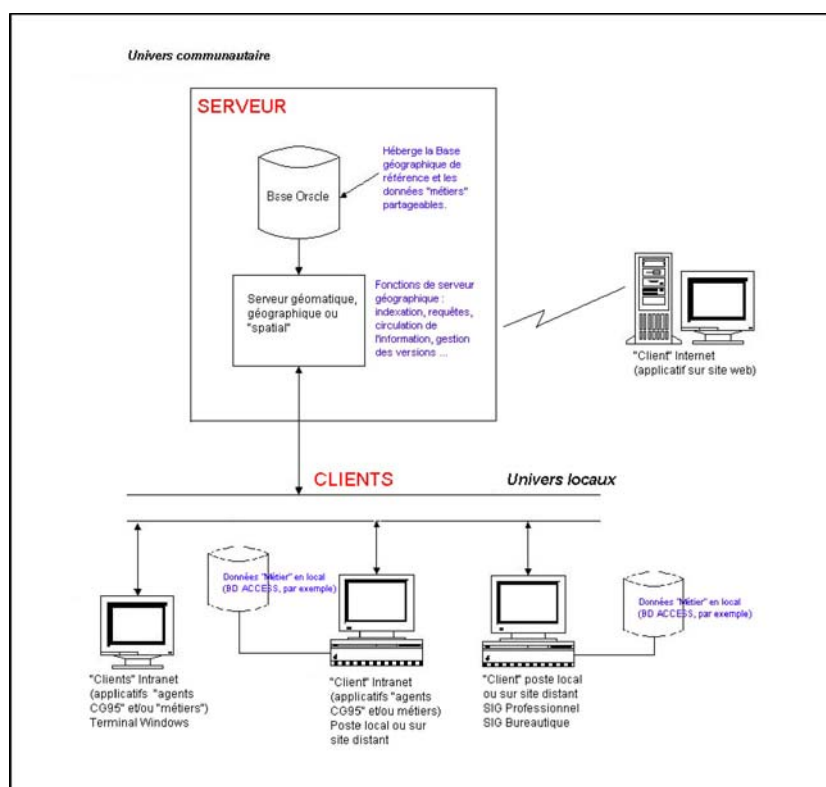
Univers communautaire

SERVEUR

Base Oracle

Héberge la Base géographique de référence et les données "métiers" partageables.

Serveur géomatique, géographique ou "spatial"

Fonctions de serveur géographique : indexation, requêtes, circulation de l'information, gestion des versions ...

"Client" Internet (applicatif sur site web)

CLIENTS

Univers locaux

Données "Métier" en local (BD ACCESS, par exemple)

Données "Métier" en local (BD ACCESS, par exemple)

"Clients" Intranet (applicatifs "agents CG95" et/ou "métiers") Terminal Windows

"Client" Intranet (applicatifs "agents CG95" et/ou métiers) Poste local ou sur site distant

"Client" poste local ou sur site distant SIG Professionnel SIG Bureautique